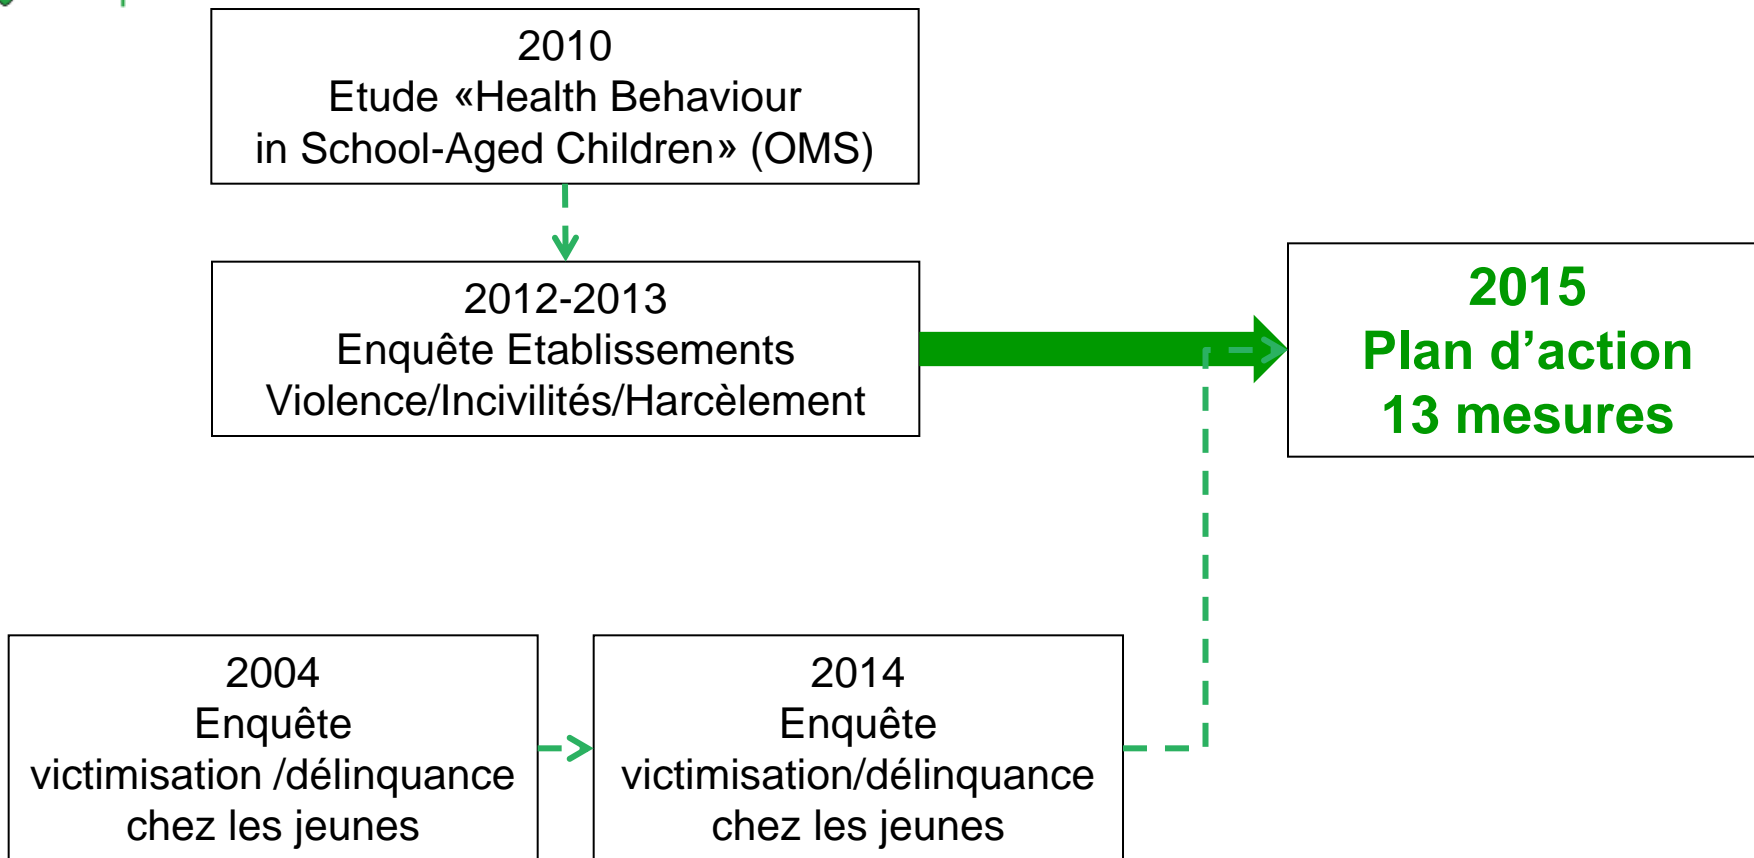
2010
Etude «Health Behaviour in School-Aged Children» (OMS)

2012-2013
Enquête Etablissements
Violence/Incivilités/Harcèlement

2015
Plan d’action
13 mesures

2004
Enquête
victimisation /délinquance
chez les jeunes

2014
Enquête
victimisation/délinquance
chez les jeunes